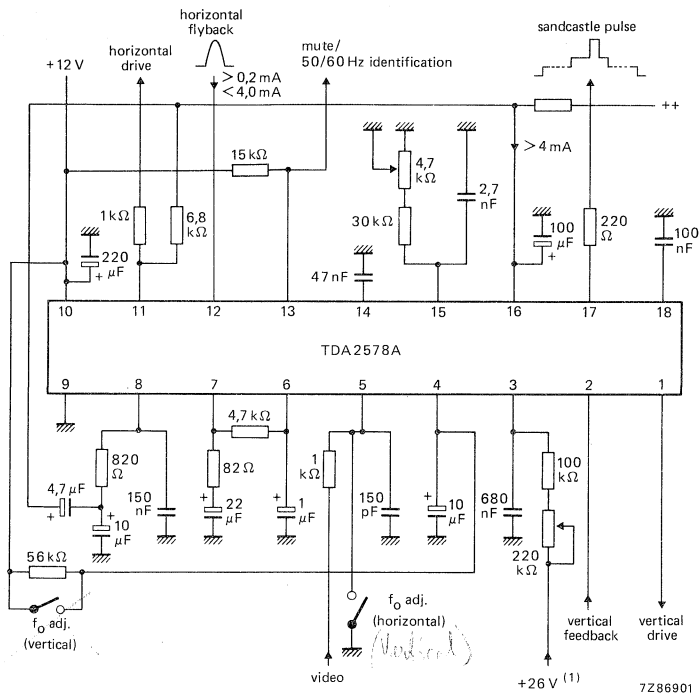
horizontal flyback

sandcastle pulse

+12 V

horizontal drive

$> 0,2$ mA
$< 4,0$ mA

mute/
50/60 Hz identification

++

15 kΩ

4,7 kΩ

$> 4$ mA

1 kΩ

6,8 kΩ

2,7 nF

30 kΩ

100 μF

220 Ω

100 nF

220 μF

47 nF

10 11 12 13 14 15 16 17 18

TDA2578A

9 8 7 6 5 4 3 2 1

4,7 kΩ

820 Ω

82 Ω

1 kΩ

100 kΩ

4,7 μF

150 nF

22 μF

1 μF

150 pF

10 μF

680 nF

10 μF

220 kΩ

56 kΩ

$f_o$ adj. (vertical)

$f_o$ adj. (horizontal)

(Vertical)

video

vertical feedback

vertical drive

+26 V $^{(1)}$

7Z86901